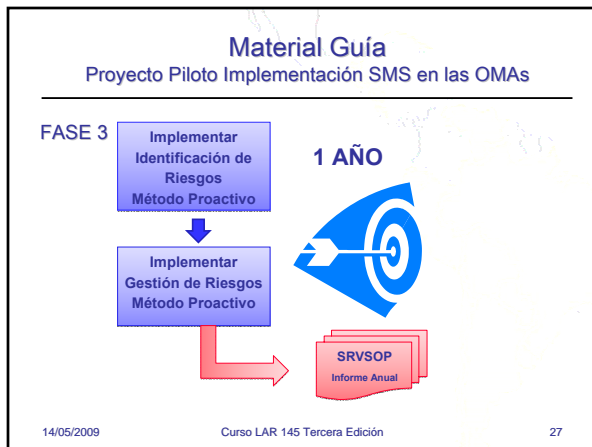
Material Guía
Proyecto Piloto Implementación SMS en las OMAs

FASE 3

Implementar Identificación de Riesgos Método Proactivo

1 AÑO

Implementar Gestión de Riesgos Método Proactivo

SRVSOP
Informe Anual

14/05/2009 Curso LAR 145 Tercera Edición 27